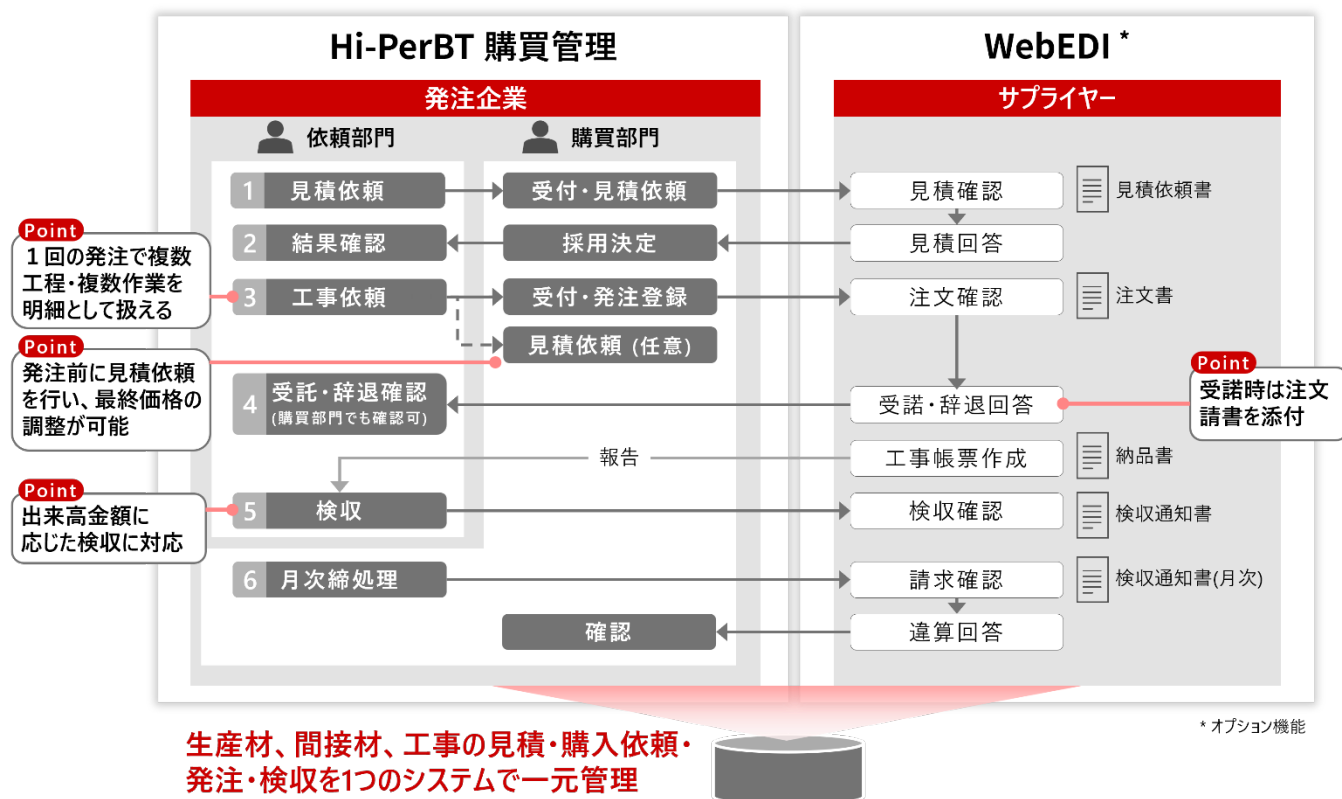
Hi-PerBT 購買管理

WebEDI *

発注企業

サプライヤー

依頼部門

購買部門

1 見積依頼

受付・見積依頼

見積確認

見積依頼書

2 結果確認

採用決定

見積回答

Point
１回の発注で複数工程・複数作業を明細として扱える

3 工事依頼

受付・発注登録

注文確認

注文書

見積依頼（任意）

Point
発注前に見積依頼を行い、最終価格の調整が可能

4 受託・辞退確認
(購買部門でも確認可)

受諾・辞退回答

Point
受諾時は注文請書を添付

報告

工事帳票作成

納品書

Point
出来高金額に応じた検収に対応

5 検収

検収確認

検収通知書

6 月次締処理

請求確認

検収通知書(月次)

確認

違算回答

* オプション機能

生産材、間接材、工事の見積・購入依頼・発注・検収を1つのシステムで一元管理